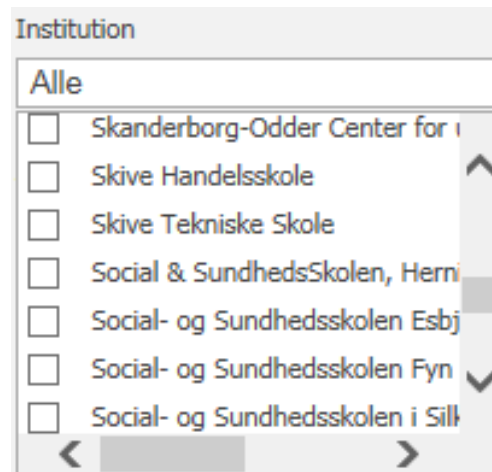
Institution

Alle

Skanderborg-Odder Center for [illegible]

Skive Handelsskole

Skive Tekniske Skole

Social & SundhedsSkolen, Herni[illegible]

Social- og Sundhedsskolen Esbj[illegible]

Social- og Sundhedsskolen Fyn

Social- og Sundhedsskolen i Silk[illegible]